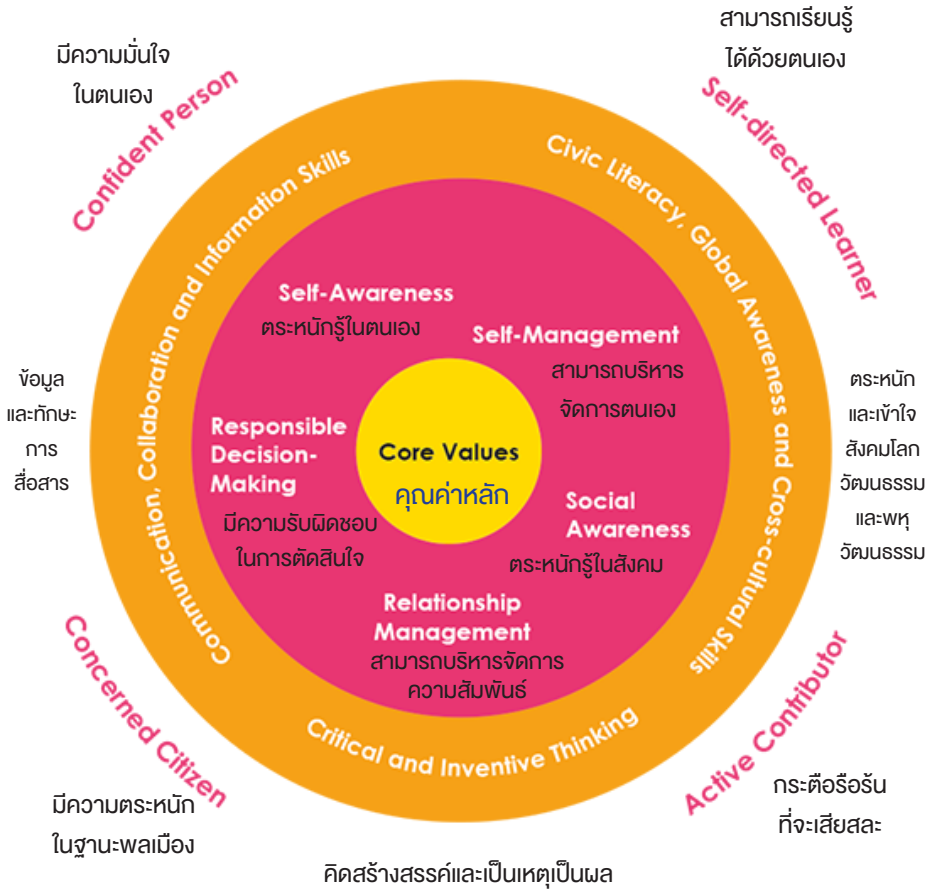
มีความมั่นใจ
ในตนเอง

Confident Person

สามารถเรียนรู้
ได้ด้วยตนเอง

Self-directed Learner

Communication, Collaboration and Information Skills

Civic Literacy, Global Awareness and Cross-cultural Skills

Self-Awareness
ตระหนักรู้ในตนเอง

Self-Management
สามารถบริหาร
จัดการตนเอง

ข้อมูล
และทักษะ
การ
สื่อสาร

Responsible Decision-Making
มีความรับผิดชอบ
ในการตัดสินใจ

Core Values
คุณค่าหลัก

Social Awareness
ตระหนักรู้ในสังคม

ตระหนัก
และเข้าใจ
สังคมโลก
วัฒนธรรม
และพหุ
วัฒนธรรม

Relationship Management
สามารถบริหารจัดการ
ความสัมพันธ์

Critical and Inventive Thinking

Concerned Citizen

Active Contributor

มีความตระหนัก
ในฐานะพลเมือง

กระตือรือร้น
ที่จะเสียสละ

คิดสร้างสรรค์และเป็นเหตุเป็นผล